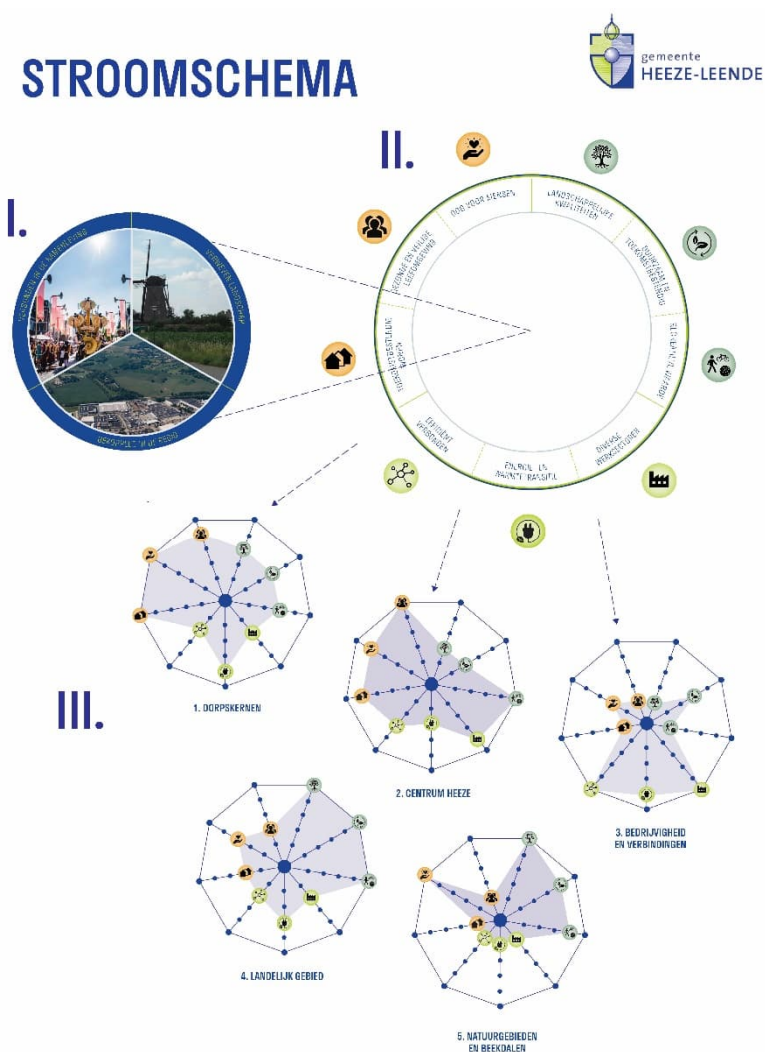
STROOMSCHEMA

gemeente
HEEZE-LEENDE

I.

II.

III.

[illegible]

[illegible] LANDSCHAP

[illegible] IN DE REGIO

ZORG VOOR ELKAAR

LANDSCHAPPELIJKE KWALITEITEN

DUURZAAM EN TOEKOMSTBESTENDIG

BEWEGEN IN DE NATUUR

DIVERSE WERKGELEGENHEID

ENERGIE- EN WARMTETRANSITIE

DIGITAAL VERBONDEN

BETAALBARE WONINGEN

GEZONDE EN VEILIGE LEEFOMGEVING

1. DORPSKERNEN

2. CENTRUM HEEZE

3. BEDRIJVIGHEID EN VERBINDINGEN

4. LANDELIJK GEBIED

5. NATUURGEBIEDEN EN BEEKDALEN